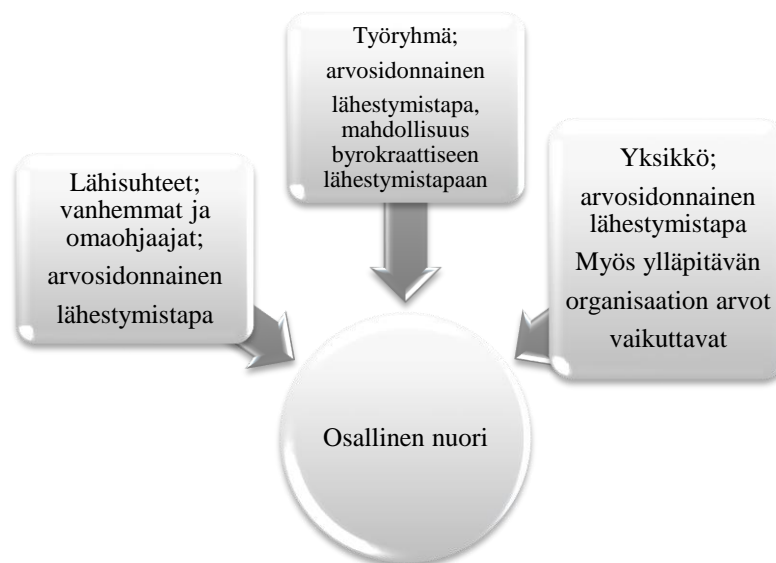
Työryhmä; arvosidonnainen lähestymistapa, mahdollisuus byrokraattiseen lähestymistapaan

Lähisuhteet; vanhemmat ja omaohjaajat; arvosidonnainen lähestymistapa

Yksikkö; arvosidonnainen lähestymistapa Myös ylläpitävän organisaation arvot vaikuttavat

Osallinen nuori